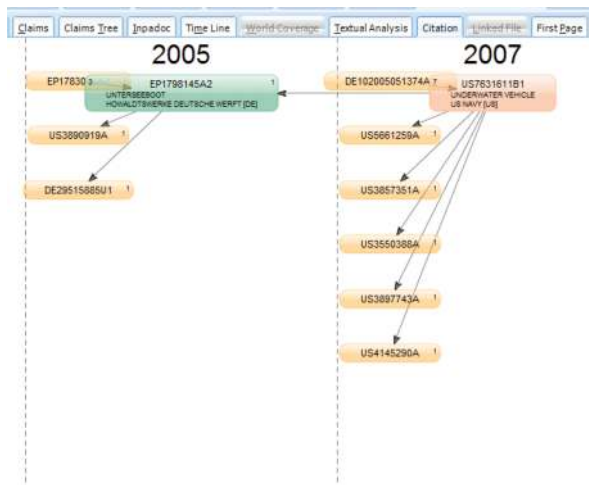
Claims | Claims Tree | Inpadoc | Time Line | World Coverage | Textual Analysis | Citation | Linked File | First Page

2005

2007

EP17830 3

EP1798145A2 1
UNTERSEEBOOT
HOWALDTSWERKE DEUTSCHE WERFT [DE]

US3890919A 1

DE29515885U1 1

DE102005051374A 7

US7631611B1 1
UNDERWATER VEHICLE
US NAVY [US]

US5661259A 1

US3857351A 1

US3550388A 1

US3897743A 1

US4145290A 1